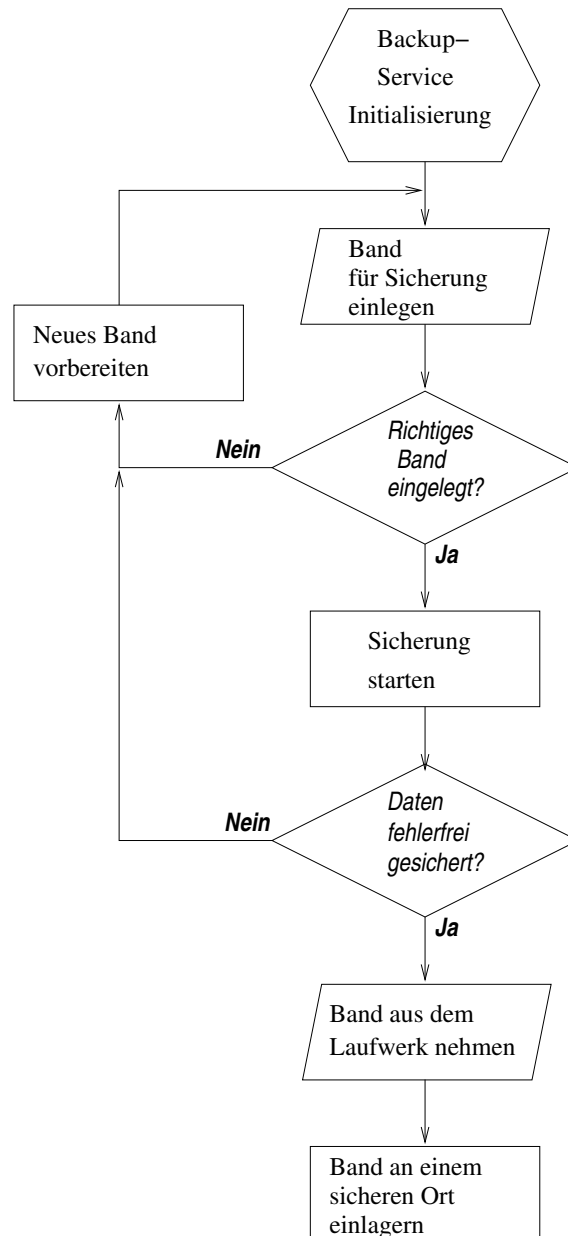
Backup–
Service
Initialisierung

Band
für Sicherung
einlegen

Neues Band
vorbereiten

Nein

Richtiges
Band
eingelegt?

Ja

Sicherung
starten

Nein

Daten
fehlerfrei
gesichert?

Ja

Band aus dem
Laufwerk nehmen

Band an einem
sicheren Ort
einlagern